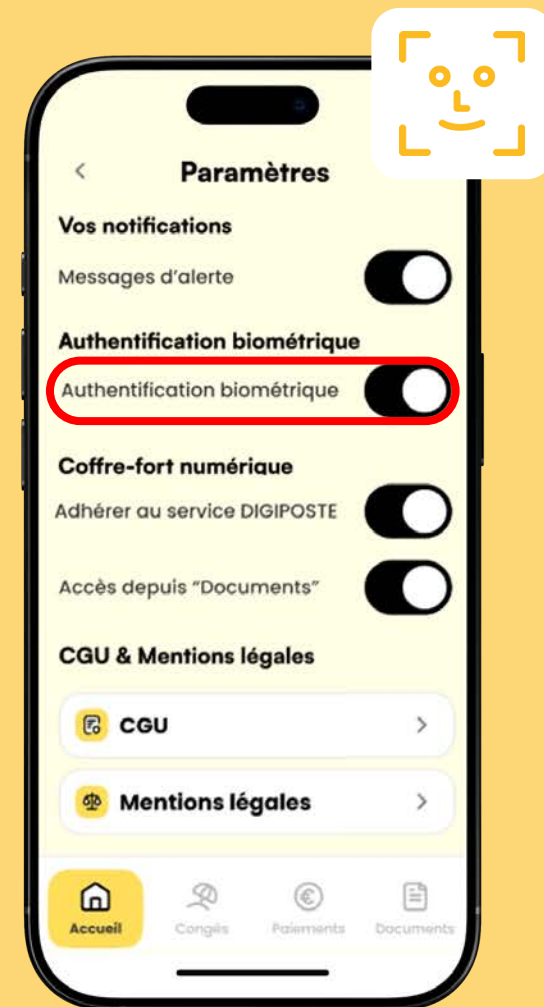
Paramètres

Vos notifications

Messages d'alerte

Authentification biométrique

Authentification biométrique

Coffre-fort numérique

Adhérer au service DIGIPOSTE

Accès depuis "Documents"

CGU & Mentions légales

CGU

Mentions légales

Accueil Congés Paiements Documents